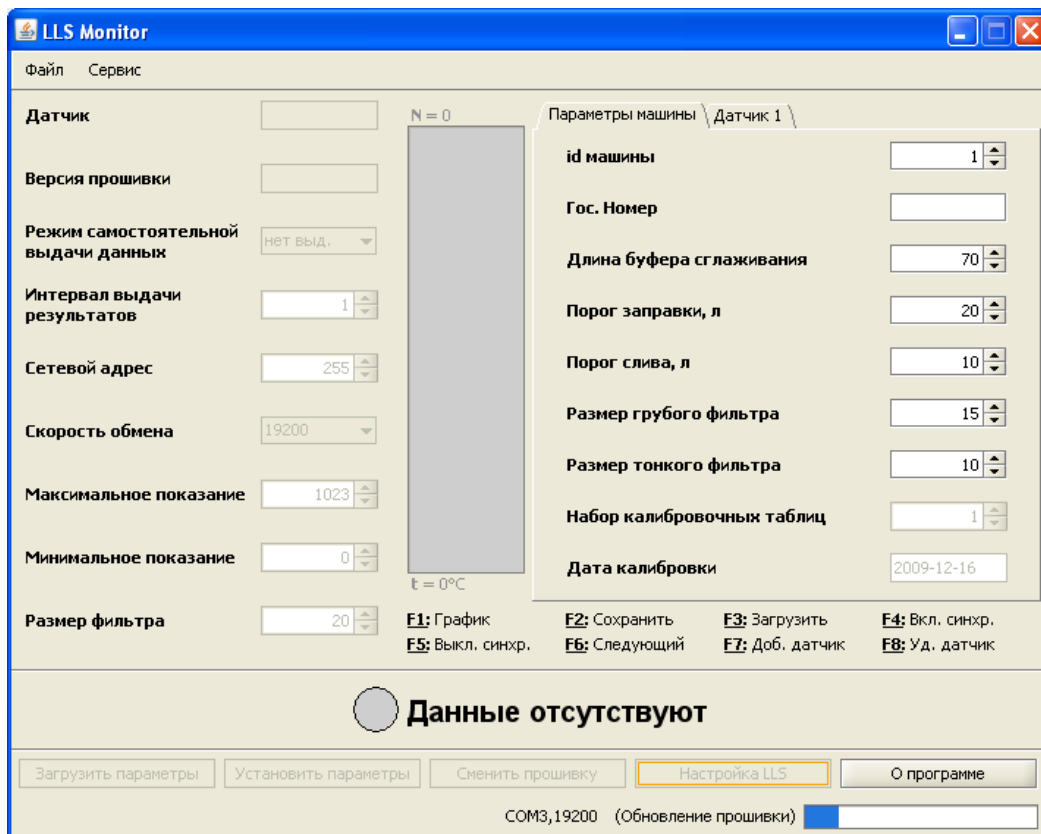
LLS Monitor

Файл Сервис

Датчик

Версия прошивки

Режим самостоятельной выдачи данных
нет выд.

Интервал выдачи результатов
1

Сетевой адрес
255

Скорость обмена
19200

Максимальное показание
1023

Минимальное показание
0

Размер фильтра
20

N = 0

t = 0°C

Параметры машины | Датчик 1

id машины
1

Гос. Номер

Длина буфера сглаживания
70

Порог заправки, л
20

Порог слива, л
10

Размер грубого фильтра
15

Размер тонкого фильтра
10

Набор калибровочных таблиц
1

Дата калибровки
2009-12-16

F1: График
F2: Сохранить
F3: Загрузить
F4: Вкл. синхр.
F5: Выкл. синхр.
F6: Следующий
F7: Доб. датчик
F8: Уд. датчик

Данные отсутствуют

Загрузить параметры | Установить параметры | Сменить прошивку | Настройка LLS | О программе

COM3,19200 (Обновление прошивки)